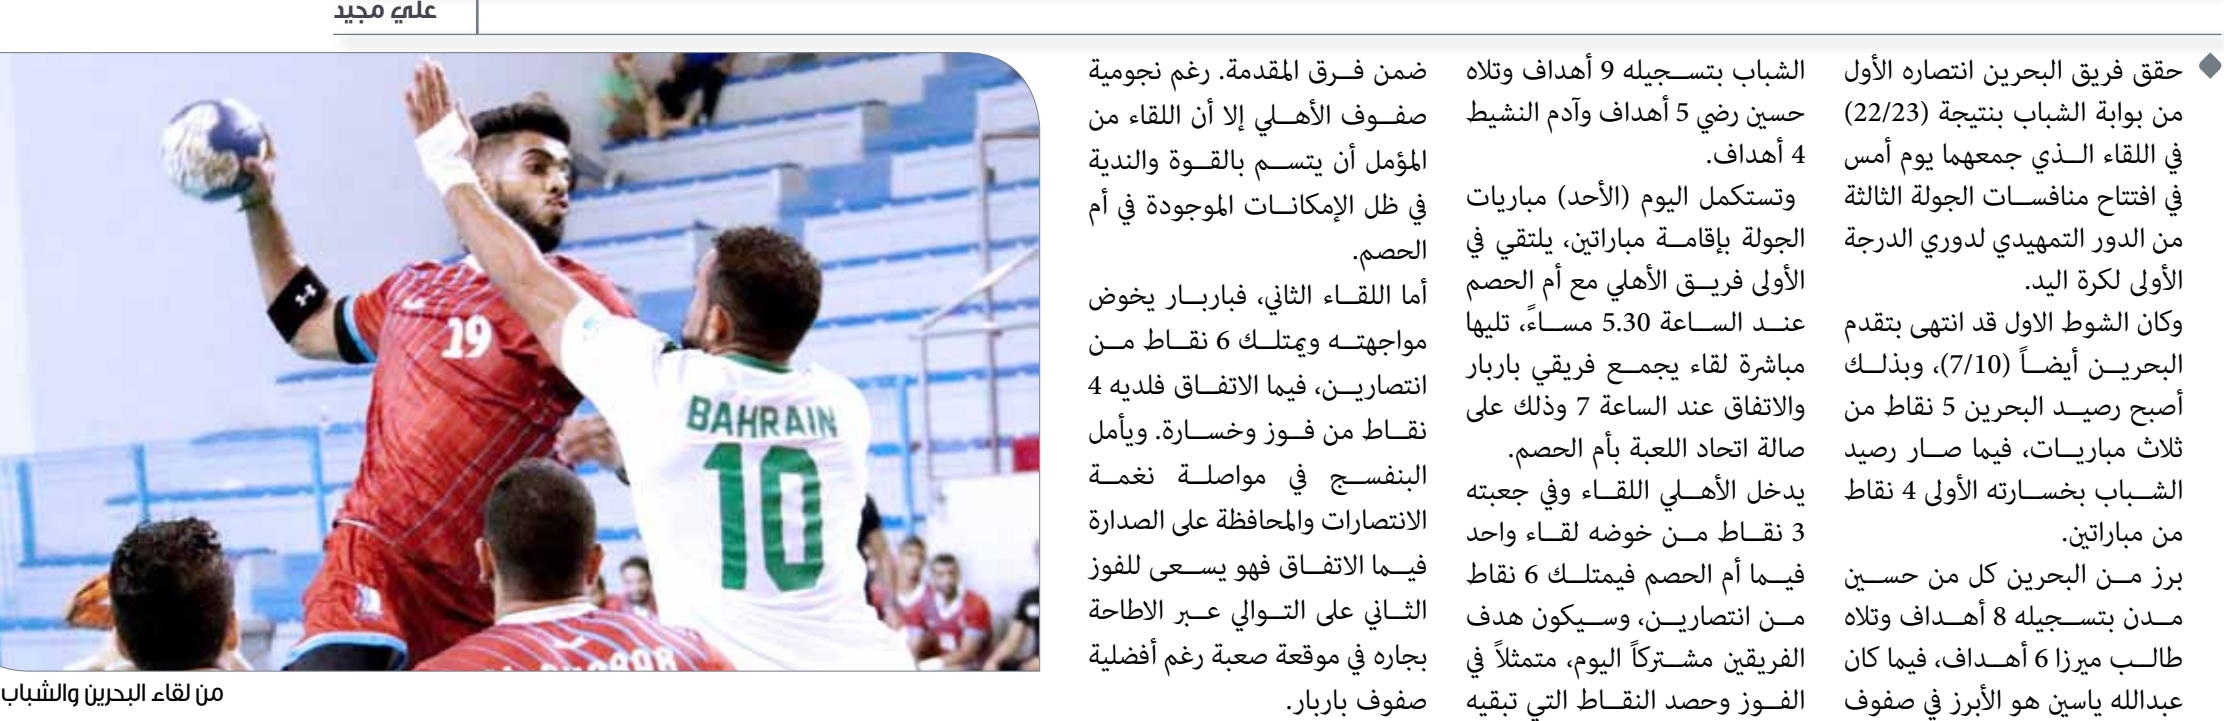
علي مجيد

حقق فريق البحرين انتصاره الأول من بوابة الشباب بنتيجة (22/23) في اللقاء الـذي جمعهما يوم أمس في افتتاح منافسـات الجولة الثالثة من الدور التمهيدي لدوري الدرجة الأولى لكرة اليد.

وكان الشوط الاول قد انتهى بتقدم البحريـن أيضـاً (7/10)، وبذلـك أصبح رصيـد البحرين 5 نقاط من ثلاث مباريـات، فيما صـار رصيد الشـباب بخسـارته الأولى 4 نقاط من مباراتين.

برز مـن البحرين كل من حسـين مـدن بتسـجيله 8 أهـداف وتلاه طالـب ميرزا 6 أهـداف، فيما كان عبدالله ياسين هو الأبرز في صفوف الشباب بتسـجيله 9 أهداف وتلاه حسين رضي 5 أهداف وآدم النشيط 4 أهداف.

وتستكمل اليوم (الأحد) مباريات الجولة بإقامـة مباراتين، يلتقي في الأولى فريـق الأهلي مع أم الحصم عنـد السـاعة 5.30 مسـاءً، تليها مباشرة لقاء يجمـع فريقي باربار والاتفاق عند الساعة 7 وذلك على صالة اتحاد اللعبة بأم الحصم.

يدخل الأهـلي اللقـاء وفي جعبته 3 نقـاط مـن خوضه لقـاء واحد فيـما أم الحصم فيمتلـك 6 نقاط مـن انتصاريـن، وسـيكون هدف الفريقين مشـتركاً اليوم، متمثلاً في الفـوز وحصد النقـاط التي تبقيه ضمن فـرق المقدمة. رغم نجومية صفـوف الأهـلي إلا أن اللقاء من المؤمل أن يتسـم بالقـوة والندية في ظل الإمكانـات الموجودة في أم الحصم.

أما اللقـاء الثاني، فباربـار يخوض مواجهتـه ويمتلـك 6 نقـاط مـن انتصاريـن، فيما الاتفـاق فلديه 4 نقـاط من فـوز وخسـارة. ويأمل البنفسـج في مواصلـة نغمـة الانتصارات والمحافظة على الصدارة فيـما الاتفـاق فهو يسـعى للفوز الثـاني على التـوالي عـبر الاطاحة بجاره في موقعة صعبة رغم أفضلية صفوف باربار.

19

BAHRAIN

10

من لقاء البحرين والشباب